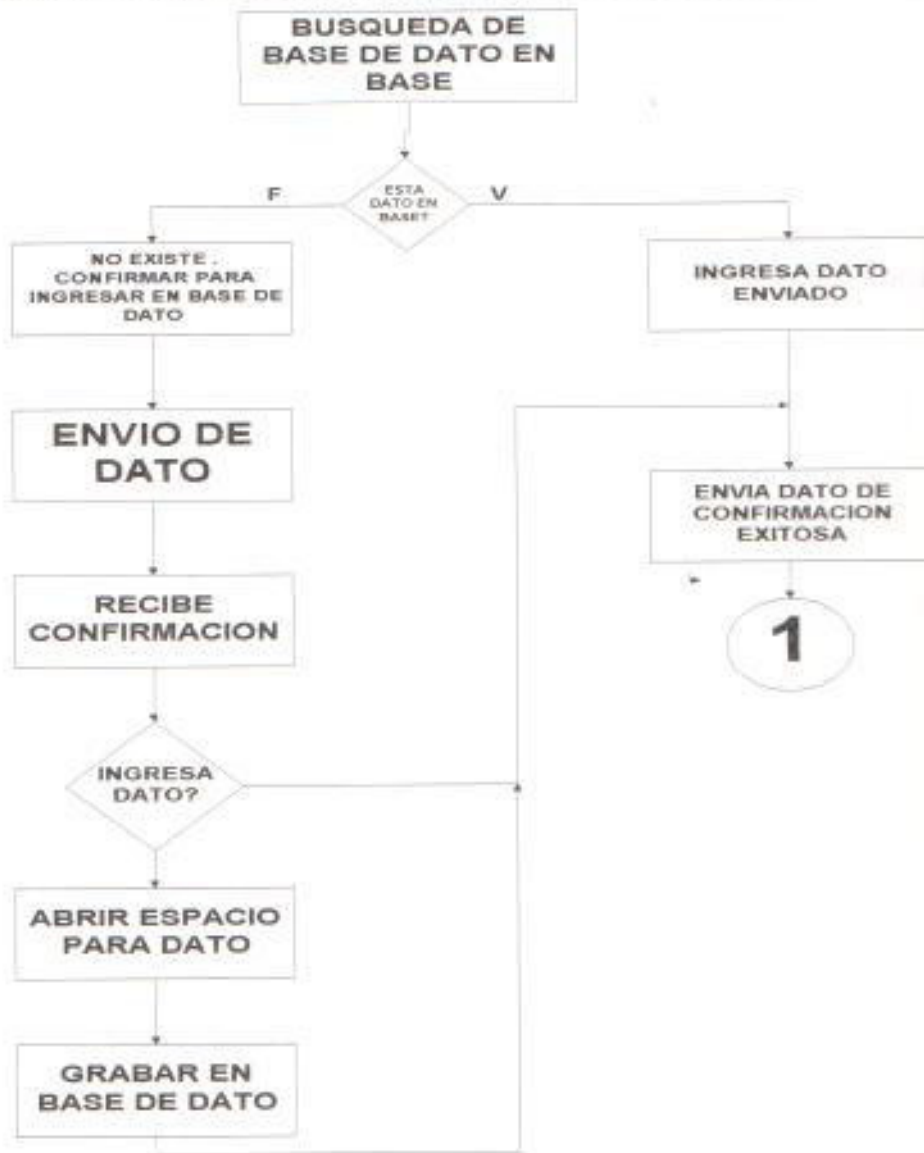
BUSQUEDA DE BASE DE DATO EN BASE

ESTA DATO EN BASE?

F

V

NO EXISTE . CONFIRMAR PARA INGRESAR EN BASE DE DATO

INGRESA DATO ENVIADO

ENVIO DE DATO

ENVIA DATO DE CONFIRMACION EXITOSA

1

RECIBE CONFIRMACION

INGRESA DATO?

ABRIR ESPACIO PARA DATO

GRABAR EN BASE DE DATO